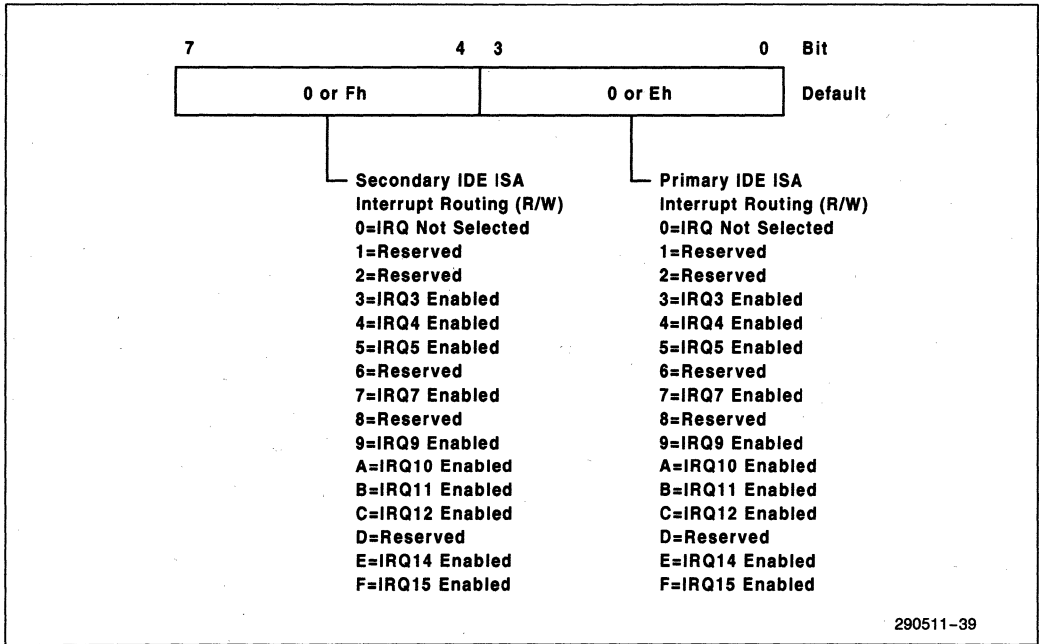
7 4 3 0 Bit

0 or Fh | 0 or Eh | Default

Secondary IDE ISA Interrupt Routing (R/W)
0=IRQ Not Selected
1=Reserved
2=Reserved
3=IRQ3 Enabled
4=IRQ4 Enabled
5=IRQ5 Enabled
6=Reserved
7=IRQ7 Enabled
8=Reserved
9=IRQ9 Enabled
A=IRQ10 Enabled
B=IRQ11 Enabled
C=IRQ12 Enabled
D=Reserved
E=IRQ14 Enabled
F=IRQ15 Enabled

Primary IDE ISA Interrupt Routing (R/W)
0=IRQ Not Selected
1=Reserved
2=Reserved
3=IRQ3 Enabled
4=IRQ4 Enabled
5=IRQ5 Enabled
6=Reserved
7=IRQ7 Enabled
8=Reserved
9=IRQ9 Enabled
A=IRQ10 Enabled
B=IRQ11 Enabled
C=IRQ12 Enabled
D=Reserved
E=IRQ14 Enabled
F=IRQ15 Enabled

290511–39